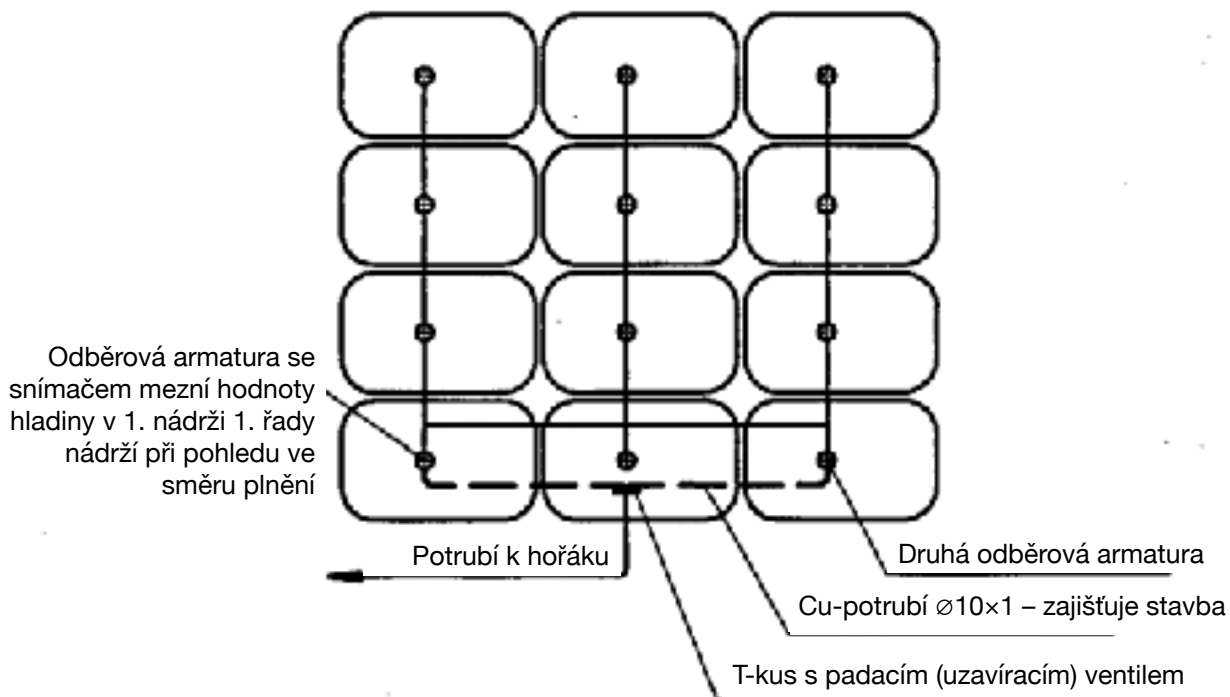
Odběrová armatura se snímačem mezní hodnoty hladiny v 1. nádrži 1. řady nádrží při pohledu ve směru plnění

Potrubí k hořáku

Druhá odběrová armatura

Cu-potrubí $\varnothing 10\times1$ – zajišťuje stavba

T-kus s padacím (uzavíracím) ventilem